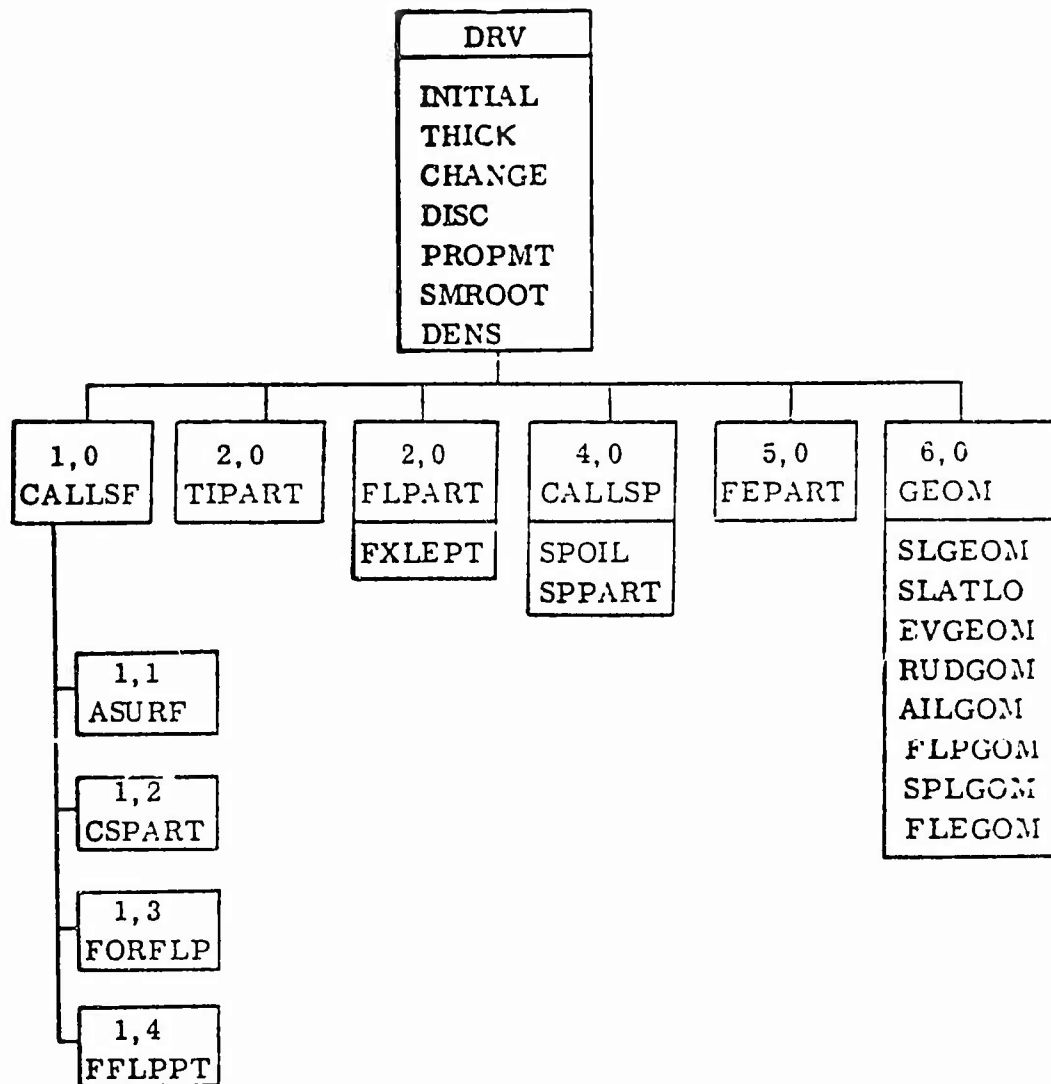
DRV

INITIAL
THICK
CHANGE
DISC
PROPMT
SMROOT
DENS

1,0
CALLSF

2,0
TIPART

2,0
FLPART

FXLEPT

4,0
CALLSP

SPOIL
SPPART

5,0
FEPART

6,0
GEOM

SLGEOM
SLATLO
EVGEOM
RUDGOM
AILGOM
FLPGOM
SPLGOM
FLEGOM

1,1
ASURF

1,2
CSPART

1,3
FORFLP

1,4
FFLPPT